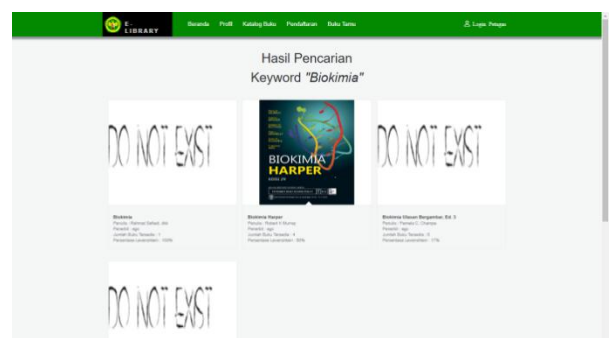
E-LIBRARY

Beranda Profil Katalog Buku Pendaftaran Buku Tamu

Login Petugas

Hasil Pencarian

Keyword "Biokimia"

DO NOT EXIST

BIOKIMIA HARPER

DO NOT EXIST

Biokimia
Penulis : Rahmat Setiadi, dkk
Penerbit : egc
Jumlah Buku Tersedia : 1
Persentase Levenshtein : 100%

Biokimia Harper
Penulis : Robert K Murray
Penerbit : egc
Jumlah Buku Tersedia : 4
Persentase Levenshtein : 50%

Biokimia Ulasan Bergambar, Ed. 3
Penulis : Pamela C. Champe
Penerbit : egc
Jumlah Buku Tersedia : 5
Persentase Levenshtein : 17%

DO NOT EXIST